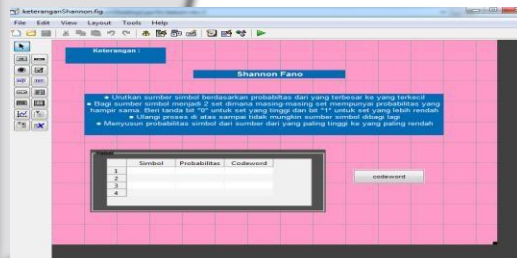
keteranganShannon.fig

File Edit View Layout Tools Help

Keterangan :

Shannon Fano

• Urutkan sumber simbol berdasarkan probabilitas dari yang terbesar ke yang terkecil
• Bagi sumber simbol menjadi 2 set dimana masing-masing set mempunyai probabilitas yang hampir sama. Beri tanda bit "0" untuk set yang tinggi dan bit "1" untuk set yang lebih rendah
• Ulangi proses di atas sampai tidak mungkin sumber simbol dibagi lagi
• Menyusun probabilitas simbol dari sumber dari yang paling tinggi ke yang paling rendah

| | Simbol | Probabilitas | Codeword |
|---|---|---|---|
| 1 | | | |
| 2 | | | |
| 3 | | | |
| 4 | | | |

codeword